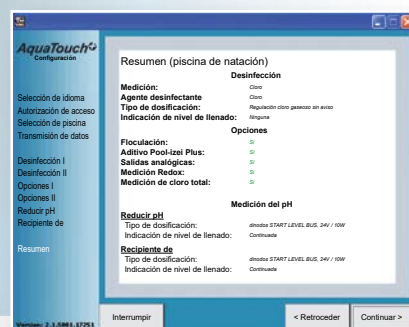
AquaTouch
Configuración

Selección de idioma
Autorización de acceso
Selección de piscina
Transmisión de datos

Desinfección I
Desinfección II
Opciones I
Opciones II
Reducir pH
Recipiente de

Resumen

Version: 2.1.5861.17751

Resumen (piscina de natación)

Desinfección

| | |
|---|---|
| **Medición:** | Cloro |
| **Agente desinfectante** | Cloro |
| **Tipo de dosificación:** | Regulación cloro gaseoso sin aviso |
| **Indicación de nivel de llenado:** | Ninguna |

Opciones

| | |
|---|---|
| **Floculación:** | Sí |
| **Aditivo Pool-izei Plus:** | Sí |
| **Salidas analógicas:** | Sí |
| **Medición Redox:** | Sí |
| **Medición de cloro total:** | Sí |

Medición del pH

**Reducir pH**

| | |
|---|---|
| Tipo de dosificación: | dinodos START LEVEL BUS, 24V / 10W |
| Indicación de nivel de llenado: | Continuada |

**Recipiente de**

| | |
|---|---|
| Tipo de dosificación: | dinodos START LEVEL BUS, 24V / 10W |
| Indicación de nivel de llenado: | Continuada |

Interrumpir
< Retroceder
Continuar >